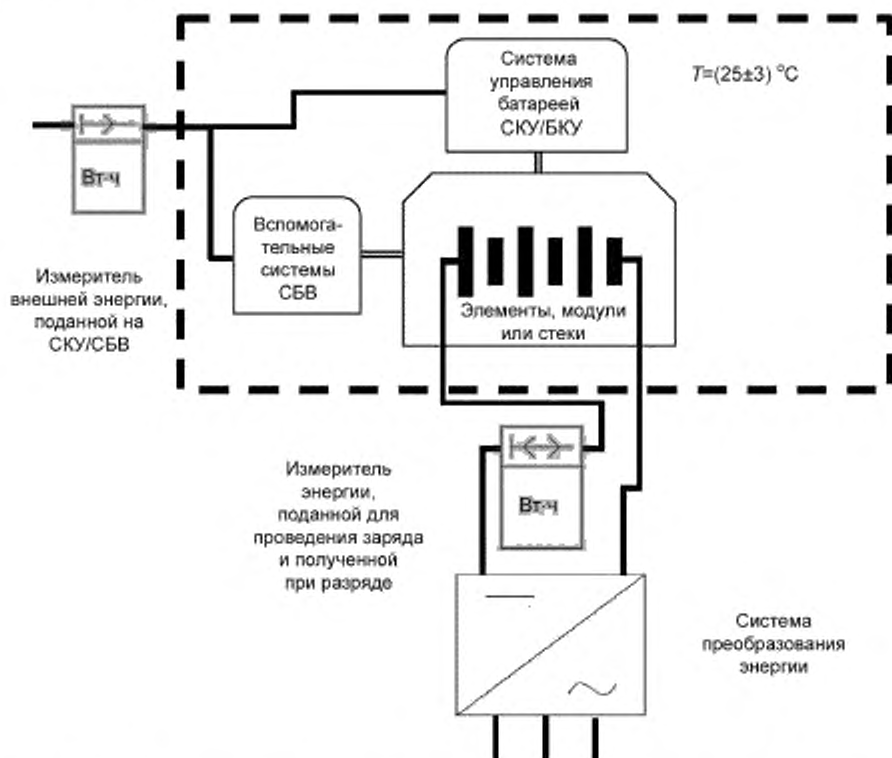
Система управления батареей СКУ/БКУ

$T$=(25±3) °С

Вт·ч

Вспомогательные системы СБВ

Измеритель внешней энергии, поданной на СКУ/СБВ

Элементы, модули или стеки

Вт·ч

Измеритель энергии, поданной для проведения заряда и полученной при разряде

Система преобразования энергии